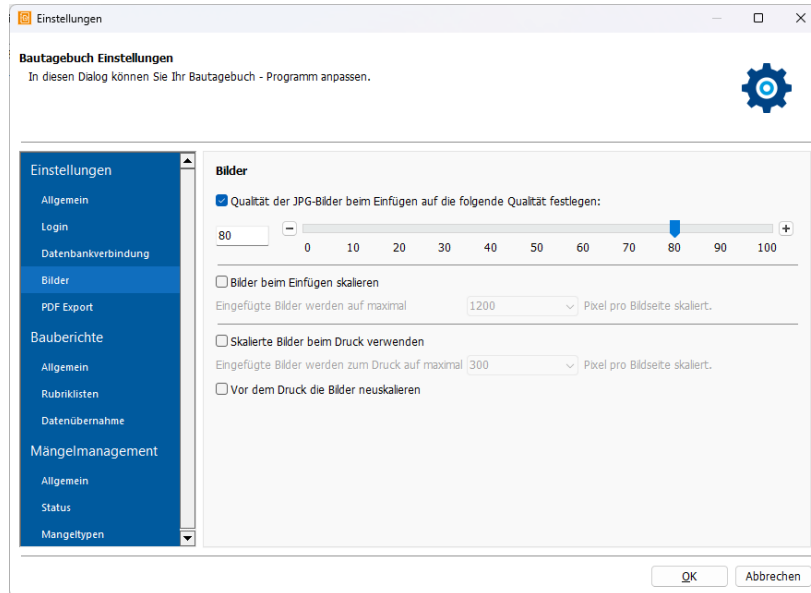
Einstellungen

Bautagebuch Einstellungen
In diesen Dialog können Sie Ihr Bautagebuch - Programm anpassen.

Einstellungen
Allgemein
Login
Datenbankverbindung
Bilder
PDF Export
Bauberichte
Allgemein
Rubriklisten
Datenübernahme
Mängelmanagement
Allgemein
Status
Mangeltypen

Bilder

Qualität der JPG-Bilder beim Einfügen auf die folgende Qualität festlegen:

80

0 10 20 30 40 50 60 70 80 90 100

Bilder beim Einfügen skalieren

Eingefügte Bilder werden auf maximal 1200 Pixel pro Bildseite skaliert.

Skalierte Bilder beim Druck verwenden

Eingefügte Bilder werden zum Druck auf maximal 300 Pixel pro Bildseite skaliert.

Vor dem Druck die Bilder neuskalieren

OK Abbrechen